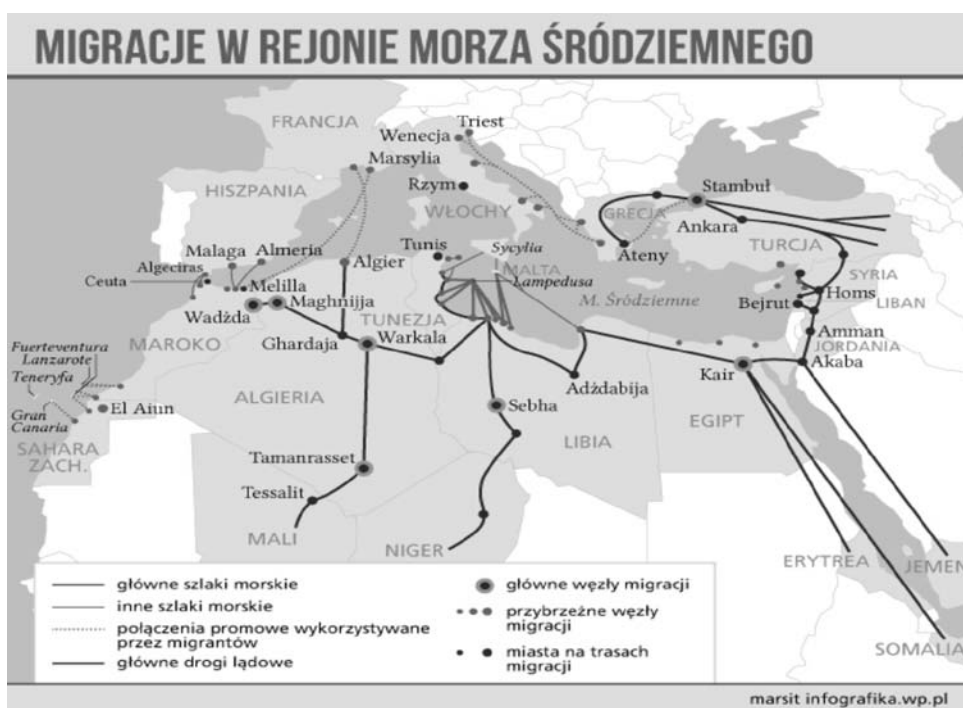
MIGRACJE W REJONIE MORZA ŚRÓDZIEMNEGO

FRANCJA
Wenecja
Triest
Marsylia
HISZPANIA
Rzym
WŁOCHY
Stambuł
GRECJA
Ankara
TURCJA
Ateny
Malaga
Almeria
Algeciras
Ceuta
Melilla
Algier
Tunis
Sycylia
MALTA
Lampedusa
Wadżda
Maghnijja
TUNEZJA
M. Śródziemne
SYRIA
Bejrut
Homs
LIBAN
Amman
JORDANIA
Akaba
Fuerteventura
Lanzarote
Teneryfa
Gran Canaria
MAROKO
Ghardaja
Warkala
Adżdabija
Kair
El Aiun
ALGIERIA
Sebha
EGIPT
SAHARA ZACH.
LIBIA
Tamanrasset
Tessalit
MALI
NIGER
ERYTREA
JEMEN
SOMALIA

główne szlaki morskie
inne szlaki morskie
połączenia promowe wykorzystywane przez migrantów
główne drogi lądowe
główne węzły migracji
przybrzeżne węzły migracji
miasta na trasach migracji

marsit infografika.wp.pl